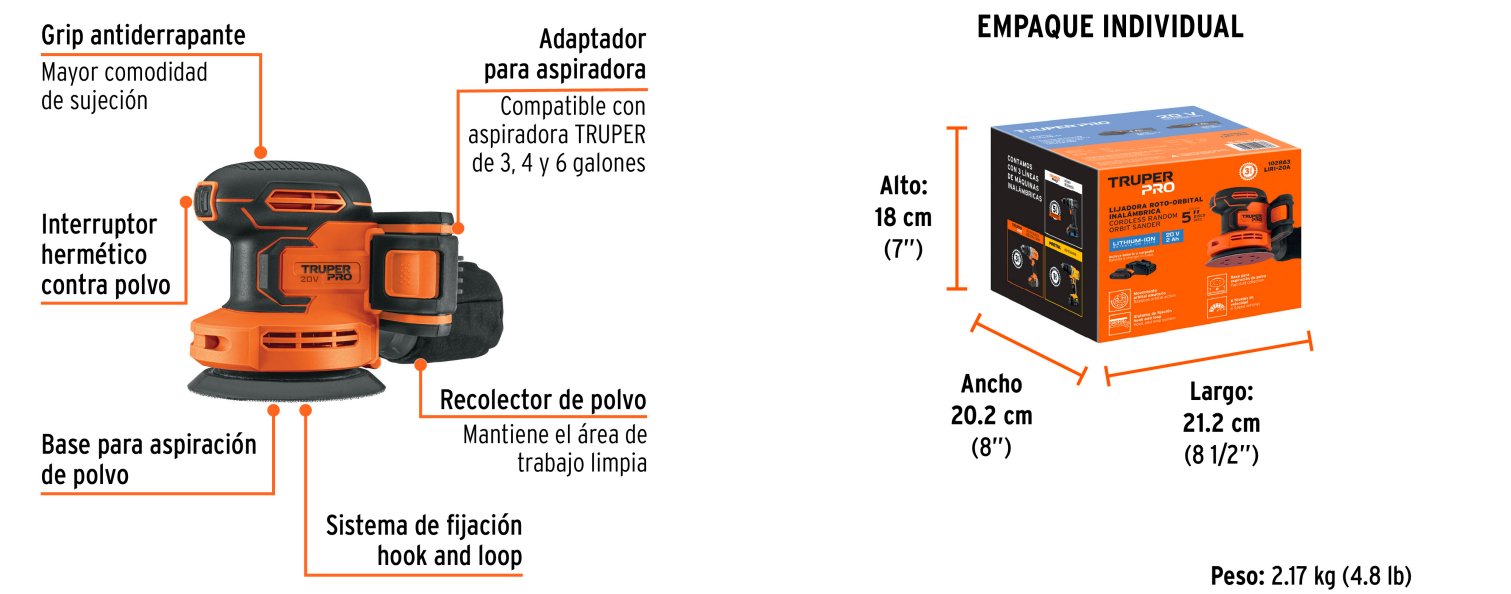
Grip antiderrapante
Mayor comodidad de sujeción

Adaptador para aspiradora
Compatible con aspiradora TRUPER de 3, 4 y 6 galones

Interruptor hermético contra polvo

TRUPER 20V PRO

Recolector de polvo
Mantiene el área de trabajo limpia

Base para aspiración de polvo

Sistema de fijación hook and loop

EMPAQUE INDIVIDUAL

TRUPER PRO
LIJADORA ROTO-ORBITAL INALÁMBRICA
CORDLESS RANDOM ORBIT SANDER
5"
LITHIUM-ION
20 V
102863
LIRI-20A
CONTAMOS CON 3 LÍNEAS DE MÁQUINAS INALÁMBRICAS
20 V

Alto:
18 cm
(7")

Ancho
20.2 cm
(8")

Largo:
21.2 cm
(8 1/2")

Peso: 2.17 kg (4.8 lb)